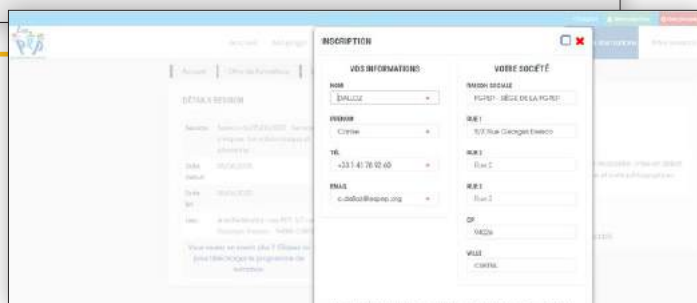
INSCRIPTION

VOS INFORMATIONS

NOM
DALLOZ

PRENOM
Céline

TEL
+33 1 41 78 92 60

EMAIL
c.dalloz@agepp.org

VOTRE SOCIÉTÉ

RAISON SOCIALE
FGPEP - SIÈGE DE LA FGPEP

RUE 1
5/7 Rue Georges Enesco

RUE 2
Rue 2

RUE 3
Rue 3

CP
94026

VILLE
CRETEIL

Accueil

DÉTAILS SESSION

Session

Date début

Date fin

Lieu

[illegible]